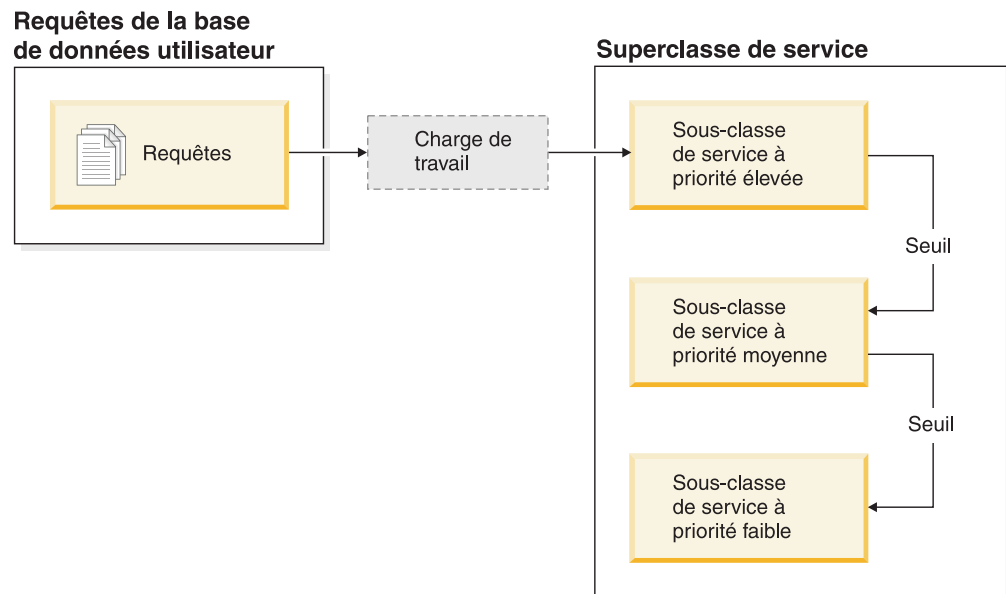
Requêtes de la base de données utilisateur

Requêtes

Charge de travail

Superclasse de service

Sous-classe de service à priorité élevée

Seuil

Sous-classe de service à priorité moyenne

Seuil

Sous-classe de service à priorité faible